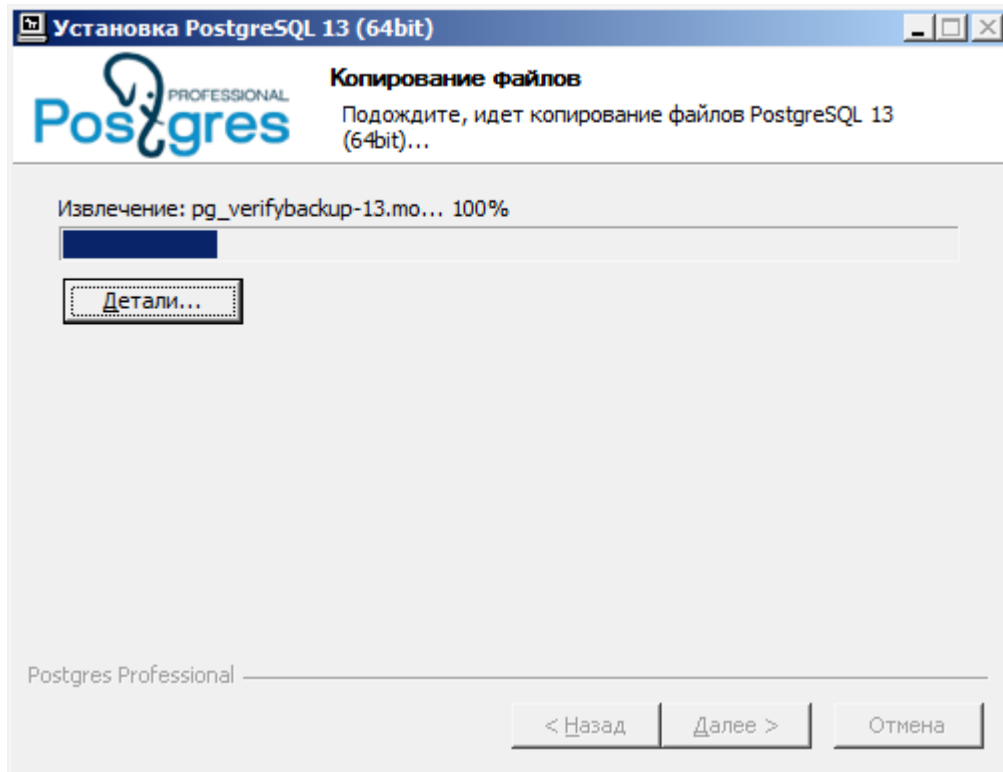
Установка PostgreSQL 13 (64bit)

PROFESSIONAL
Postgres

Копирование файлов

Подождите, идет копирование файлов PostgreSQL 13 (64bit)...

Извлечение: pg_verifybackup-13.mo... 100%

Детали...

Postgres Professional

< Назад

Далее >

Отмена